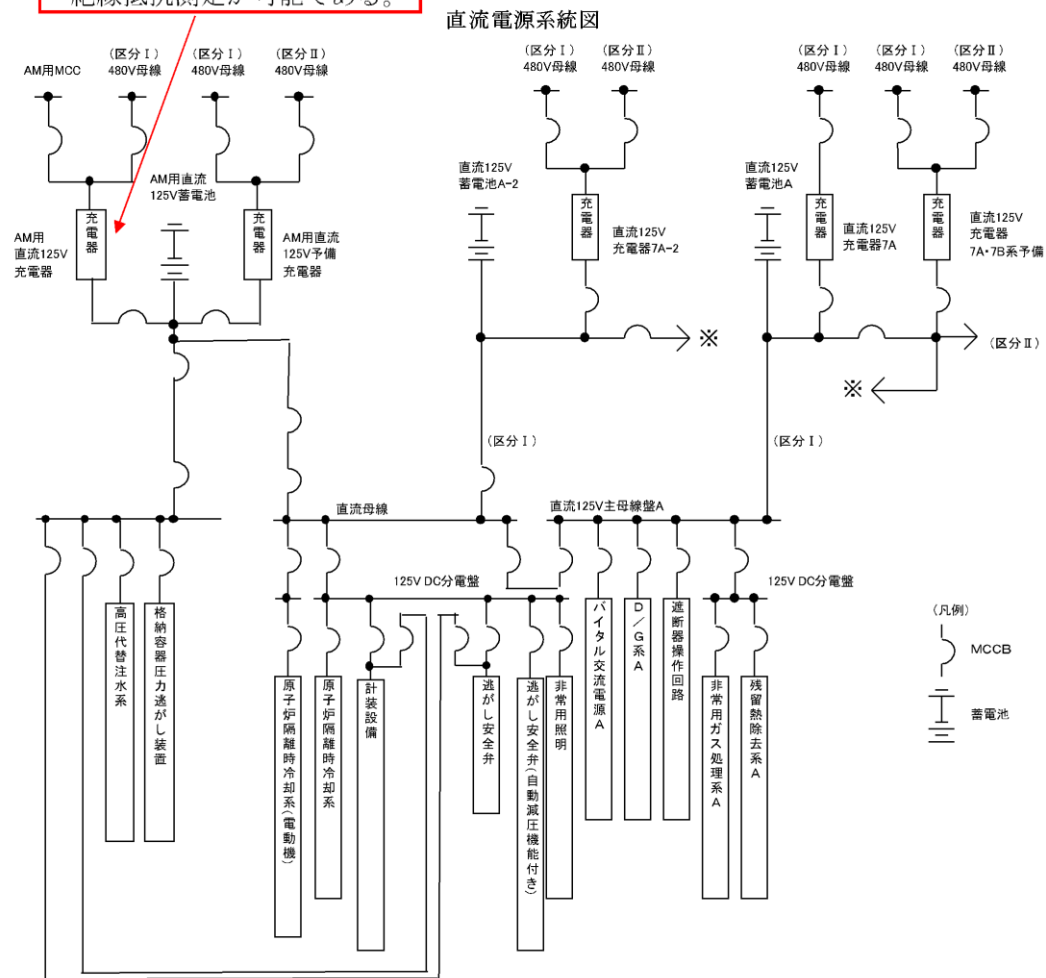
絶縁抵抗測定が可能である。

直流電源系統図

AM用MCC

（区分Ⅰ）
480V母線

（区分Ⅰ）
480V母線

（区分Ⅱ）
480V母線

AM用直流
125V蓄電池

充電器

AM用
直流125V
充電器

充電器

AM用直流
125V予備
充電器

（区分Ⅰ）
480V母線

（区分Ⅱ）
480V母線

直流125V
蓄電池A-2

充電器

直流125V
充電器7A-2

※

（区分Ⅰ）
480V母線

（区分Ⅰ）
480V母線

（区分Ⅱ）
480V母線

直流125V
蓄電池A

充電器

直流125V
充電器7A

充電器

直流125V
充電器
7A・7B系予備

（区分Ⅱ）

※

（区分Ⅰ）

（区分Ⅰ）

直流母線

直流125V主母線盤A

125V DC分電盤

125V DC分電盤

高圧代替注水系

格納容器圧力逃がし装置

原子炉隔離時冷却系（電動機）

原子炉隔離時冷却系

計装設備

逃がし安全弁

逃がし安全弁（自動減圧機能付き）

非常用照明

バイタル交流電源A

D／G系A

遮断器操作回路

非常用ガス処理系A

残留熱除去系A

（凡例）

MCCB

蓄電池